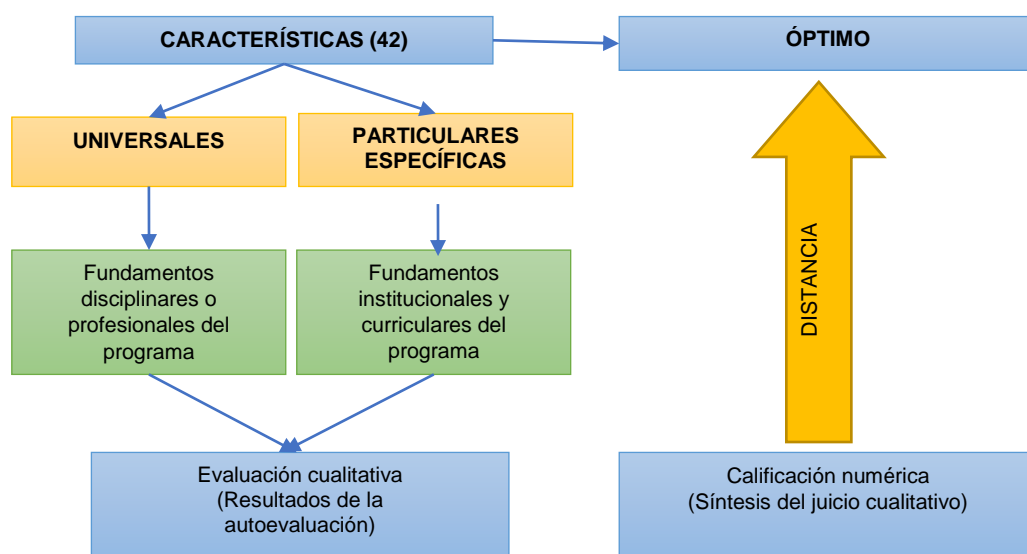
CARACTERÍSTICAS (42)

ÓPTIMO

UNIVERSALES

PARTICULARES ESPECÍFICAS

Fundamentos disciplinares o profesionales del programa

Fundamentos institucionales y curriculares del programa

DISTANCIA

Evaluación cualitativa (Resultados de la autoevaluación)

Calificación numérica (Síntesis del juicio cualitativo)